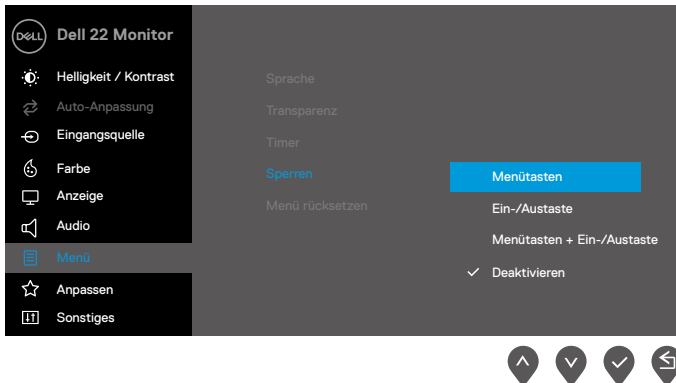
DELL Dell 22 Monitor

Helligkeit / Kontrast
Auto-Anpassung
Eingangsquelle
Farbe
Anzeige
Audio
Menü
Anpassen
Sonstiges

Sprache
Transparenz
Timer
Sperren
Menü rücksetzen

Menütasten
Ein-/Austaste
Menütasten + Ein-/Austaste
✓ Deaktivieren